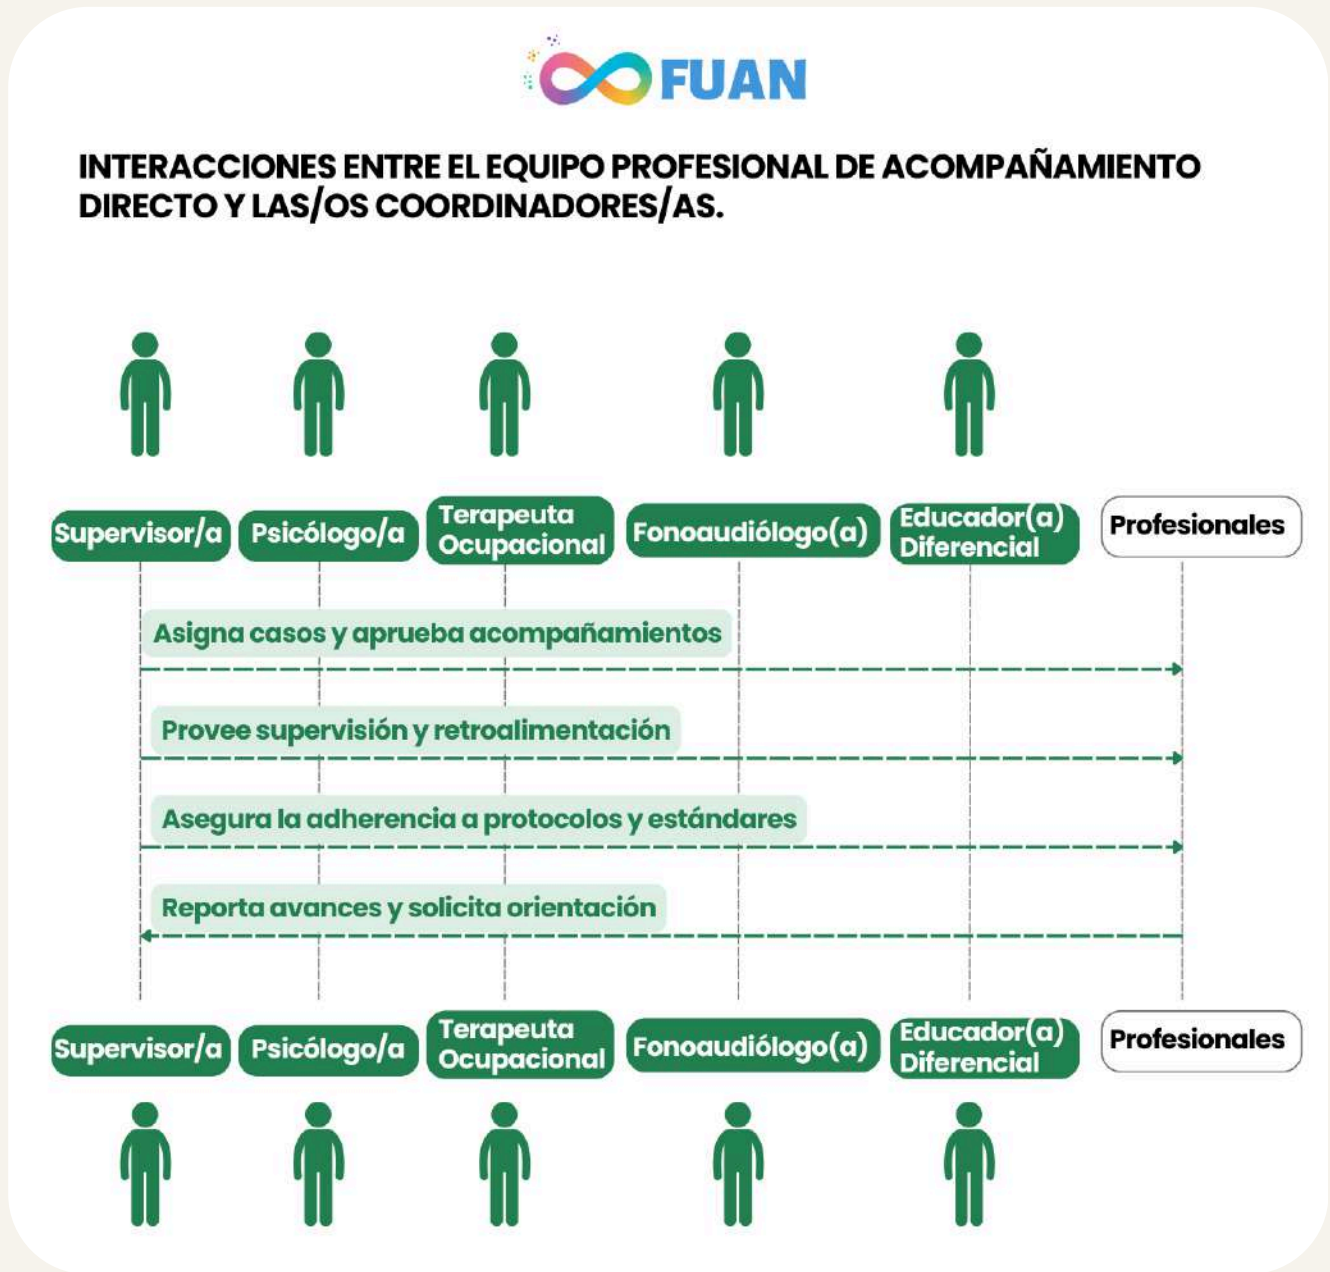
FUAN

INTERACCIONES ENTRE EL EQUIPO PROFESIONAL DE ACOMPAÑAMIENTO DIRECTO Y LAS/OS COORDINADORES/AS.

Supervisor/a
Psicólogo/a
Terapeuta Ocupacional
Fonoaudiólogo(a)
Educador(a) Diferencial
Profesionales

Asigna casos y aprueba acompañamientos

Provee supervisión y retroalimentación

Asegura la adherencia a protocolos y estándares

Reporta avances y solicita orientación

Supervisor/a
Psicólogo/a
Terapeuta Ocupacional
Fonoaudiólogo(a)
Educador(a) Diferencial
Profesionales